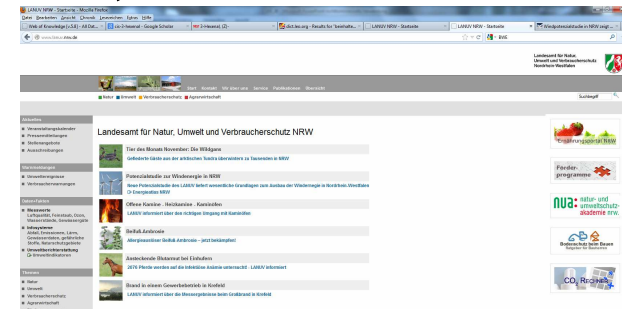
LANUV NRW - Startseite - Mozilla Firefox

Datei Bearbeiten Ansicht Chronik Lesezeichen Extras Hilfe

Web of Knowledge [v.5.8] - All Dat... | cs-3-hexenal - Google Scholar | NF 3-Hexenal, (Z)- | dict.leo.org - Results for 'bemhalte... | LANUV NRW - Startseite | LANUV NRW - Startseite | Windpotenzialstudie in NRW zeigt ...

www.lanuv.nrw.de

BVE

Landesamt für Natur, Umwelt und Verbraucherschutz Nordrhein-Westfalen

Start Kontakt Wir über uns Service Publikationen Übersicht

Natur Umwelt Verbraucherschutz Agrarwirtschaft

Suchbegriff

Aktuelles
Veranstaltungskalender
Pressemitteilungen
Stellenangebote
Ausschreibungen

Stimmungen
Umweltereignisse
Verbraucherwarnungen

Daten/Fakten
Messwerte: Luftqualität, Feinstaub, Ozon, Wasserstände, Gewässergüte
Infosysteme: Abfall, Emissionen, Lärm, Gewässerdaten, gefährliche Stoffe, Naturschutzgebiete
Umweltberichterstattung: Umweltindikatoren

Themen
Natur
Umwelt
Verbraucherschutz
Agrarwirtschaft

Landesamt für Natur, Umwelt und Verbraucherschutz NRW

Tier des Monats November: Die Wildgans
Gefiederte Gäste aus der arktischen Tundra überwintern zu Tausenden in NRW

Potenzialstudie zur Windenergie in NRW
Neue Potenzialstudie des LANUV liefert wesentliche Grundlagen zum Ausbau der Windenergie in Nordrhein-Westfalen
Energieatlas NRW

Offene Kamine - Holzkamine - Kaminöfen
LANUV informiert über den richtigen Umgang mit Kaminöfen

Beifuß Ambrosie
Allergieauslöser Beifuß Ambrosie – jetzt bekämpfen!

Ansteckende Blutarmut bei Einhufern
2070 Pferde wurden auf die Infektiöse Anämie untersucht - LANUV informiert

Brand in einem Gewerbebetrieb in Krefeld
LANUV informiert über die Messergebnisse beim Großbrand in Krefeld

Ernährungsportal NRW

Förder-programme

NUA: natur- und umweltschutz-akademie nrw.

Bodenschutz beim Bauen

CO₂ Rechner